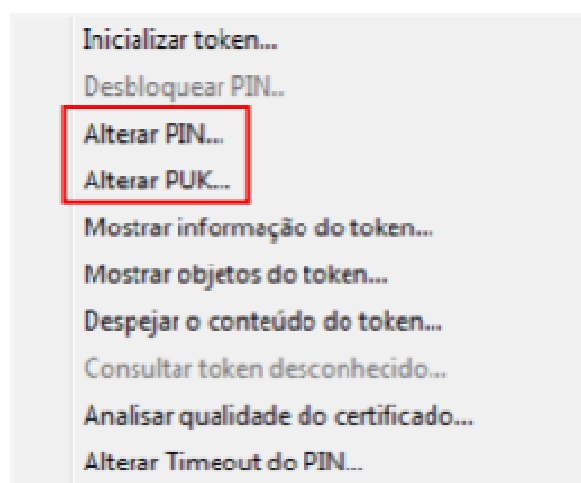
Inicializar token...
Desbloquear PIN...
Alterar PIN...
Alterar PUK...
Mostrar informação do token...
Mostrar objetos do token...
Despejar o conteúdo do token...
Consultar token desconhecido...
Analisar qualidade do certificado...
Alterar Timeout do PIN...